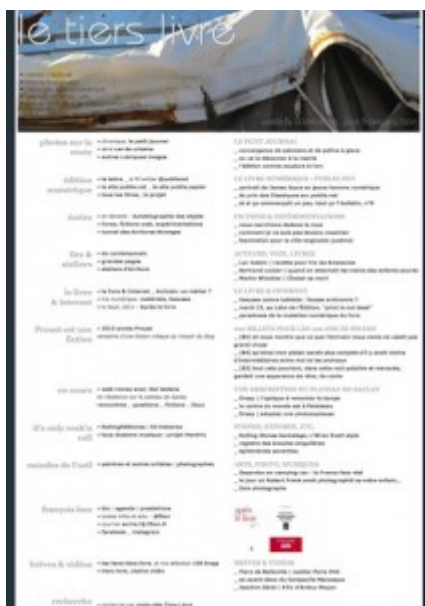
le tiers livre

photos sur le route

édition numérique

écrire

lire & ateliers

le livre & internet

Proust est une fiction

en cours

it's only rock'n roll

mondes de l'œil

françois bon

brèves & vidéos

recherche

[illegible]